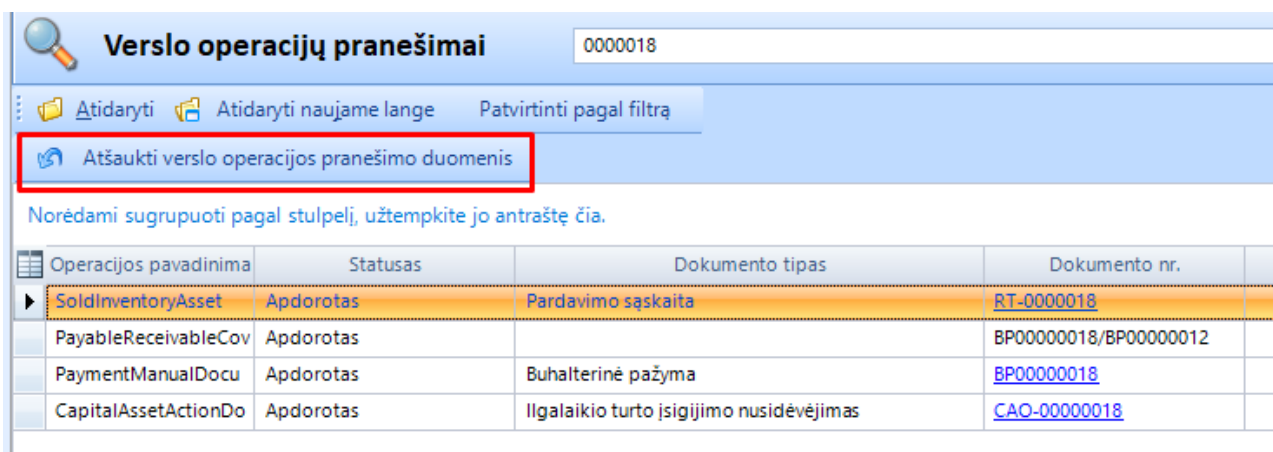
Verslo operacijų pranešimai

0000018

Atidaryti  Atidaryti naujame lange  Patvirtinti pagal filtrą

Atšaukti verslo operacijos pranešimo duomenis

Norėdami sugrupuoti pagal stulpelį, užtempkite jo antraštę čia.

| Operacijos pavadinima | Statusas | Dokumento tipas | Dokumento nr. |
|---|---|---|---|
| SoldInventoryAsset | Apdorotas | Pardavimo sąskaita | RT-0000018 |
| PayableReceivableCov | Apdorotas | | BP00000018/BP00000012 |
| PaymentManualDocu | Apdorotas | Buhalterinė pažyma | BP00000018 |
| CapitalAssetActionDo | Apdorotas | Ilgalaikio turto įsigijimo nusidėvėjimas | CAO-00000018 |